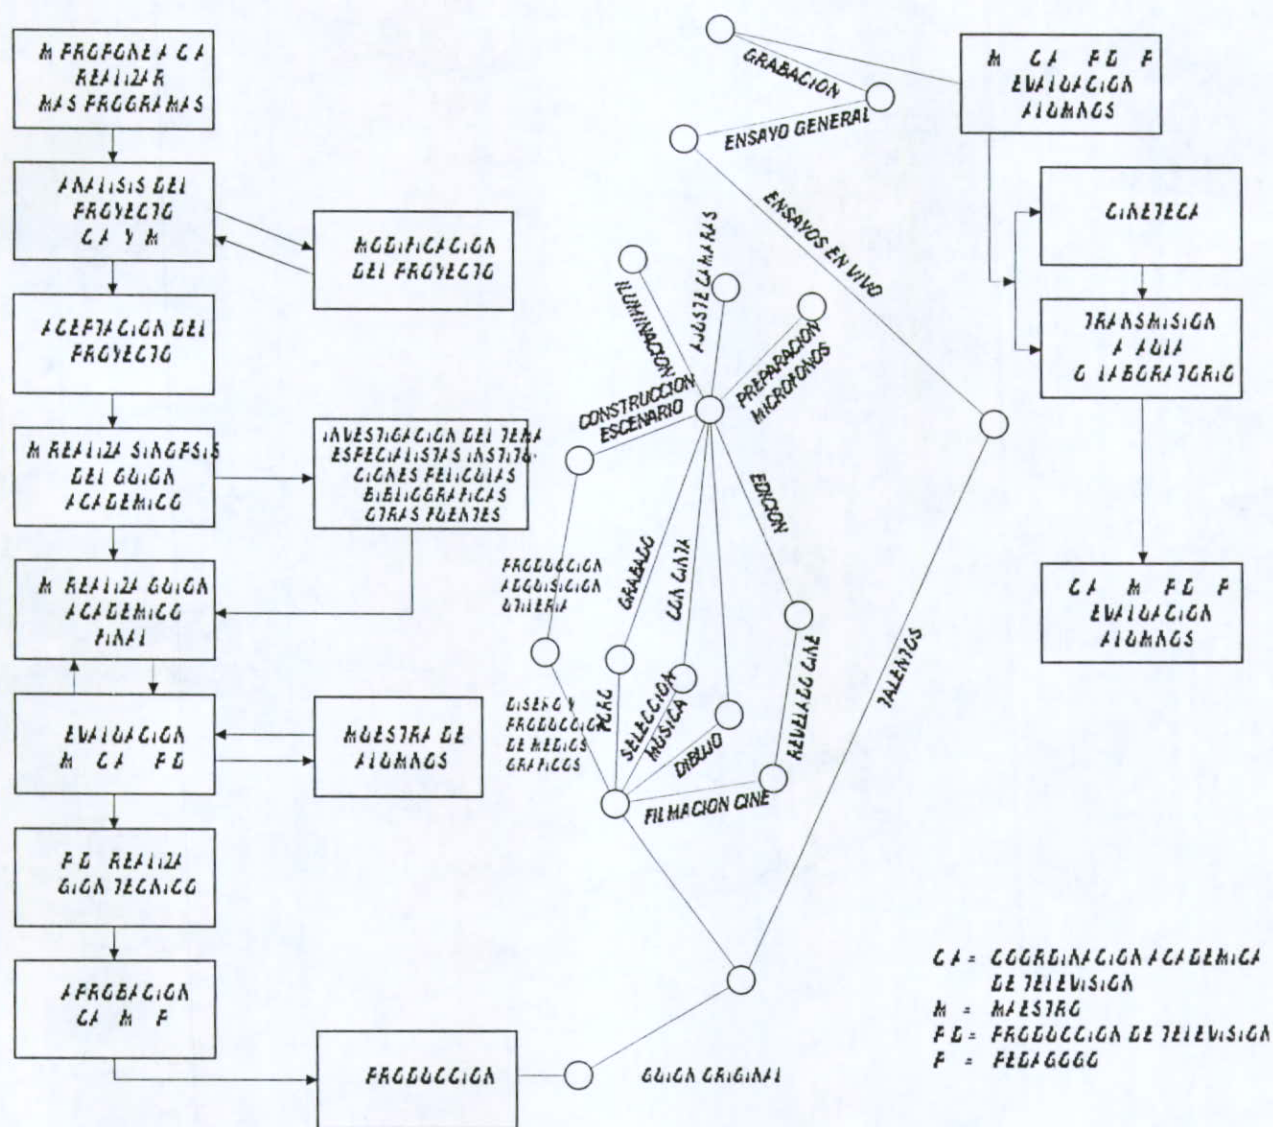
M PROPONE A CA REALIZAR MAS PROGRAMAS

ANALISIS DEL PROYECTO CA Y M

MODIFICACION DEL PROYECTO

ACEPTACION DEL PROYECTO

M REALIZA SINOPSIS DEL GUION ACADEMICO

INVESTIGACION DEL TEMA ESPECIALISTAS INSTITUCIONES PELICULAS BIBLIOGRAFICAS OTRAS FUENTES

M REALIZA GUION ACADEMICO FINAL

EVALUACION M CA PD

MUESTRA DE ALUMNOS

PD REALIZA GUION TECNICO

APROBACION CA M P

PRODUCCION

GUION ORIGINAL

GRABACION

ENSAYO GENERAL

ENSAYOS EN VIVO

ILUMINACION

AJUSTE CAMARAS

PREPARACION MICROFONOS

CONSTRUCCION ESCENARIO

EDICION

PRODUCCION ADQUISICION UTILERIA

GRABADO

CON CINTA

SELECCION MUSICA

DIBUJO

REVELADO CINE

DISEÑO Y PRODUCCION DE MEDIOS GRAFICOS

PLAC

FILMACION CINE

TALENTOS

M CA PD P EVALUACION ALUMNOS

CINETECA

TRANSMISION A AULA O LABORATORIO

CA M PD P EVALUACION ALUMNOS

CA = COORDINACION ACADEMICA DE TELEVISION
M = MAESTRO
PD = PRODUCCION DE TELEVISION
P = PEDAGOGO